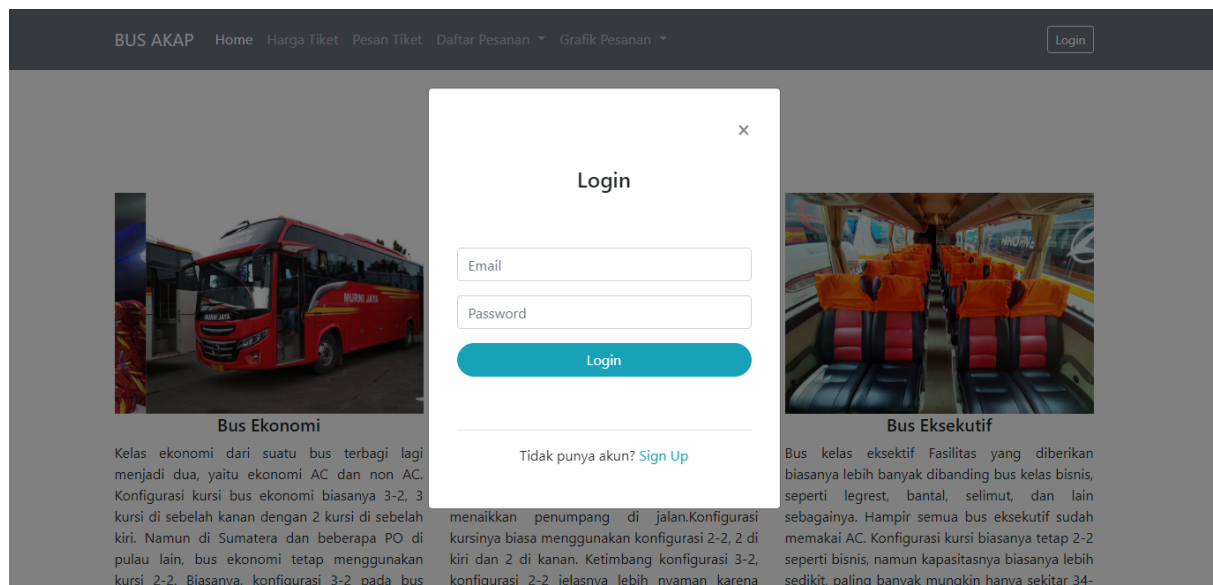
BUS AKAP Home Harga Tiket Pesan Tiket Daftar Pesanan Grafik Pesanan Login

×

Login

Email

Password

Login

Tidak punya akun? Sign Up

MURNI JAYA

Bus Ekonomi

Kelas ekonomi dari suatu bus terbagi lagi menjadi dua, yaitu ekonomi AC dan non AC. Konfigurasi kursi bus ekonomi biasanya 3-2, 3 kursi di sebelah kanan dengan 2 kursi di sebelah kiri. Namun di Sumatera dan beberapa PO di pulau lain, bus ekonomi tetap menggunakan kursi 2-2. Biasanya, konfigurasi 3-2 pada bus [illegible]

menaikkan penumpang di jalan.Konfigurasi kursinya biasa menggunakan konfigurasi 2-2, 2 di kiri dan 2 di kanan. Ketimbang konfigurasi 3-2, konfigurasi 2-2 jelasnya lebih nyaman karena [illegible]

Bus Eksekutif

Bus kelas eksektif Fasilitas yang diberikan biasanya lebih banyak dibanding bus kelas bisnis, seperti legrest, bantal, selimut, dan lain sebagainya. Hampir semua bus eksekutif sudah memakai AC. Konfigurasi kursi biasanya tetap 2-2 seperti bisnis, namun kapasitasnya biasanya lebih sedikit, paling banyak mungkin hanya sekitar 34- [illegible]